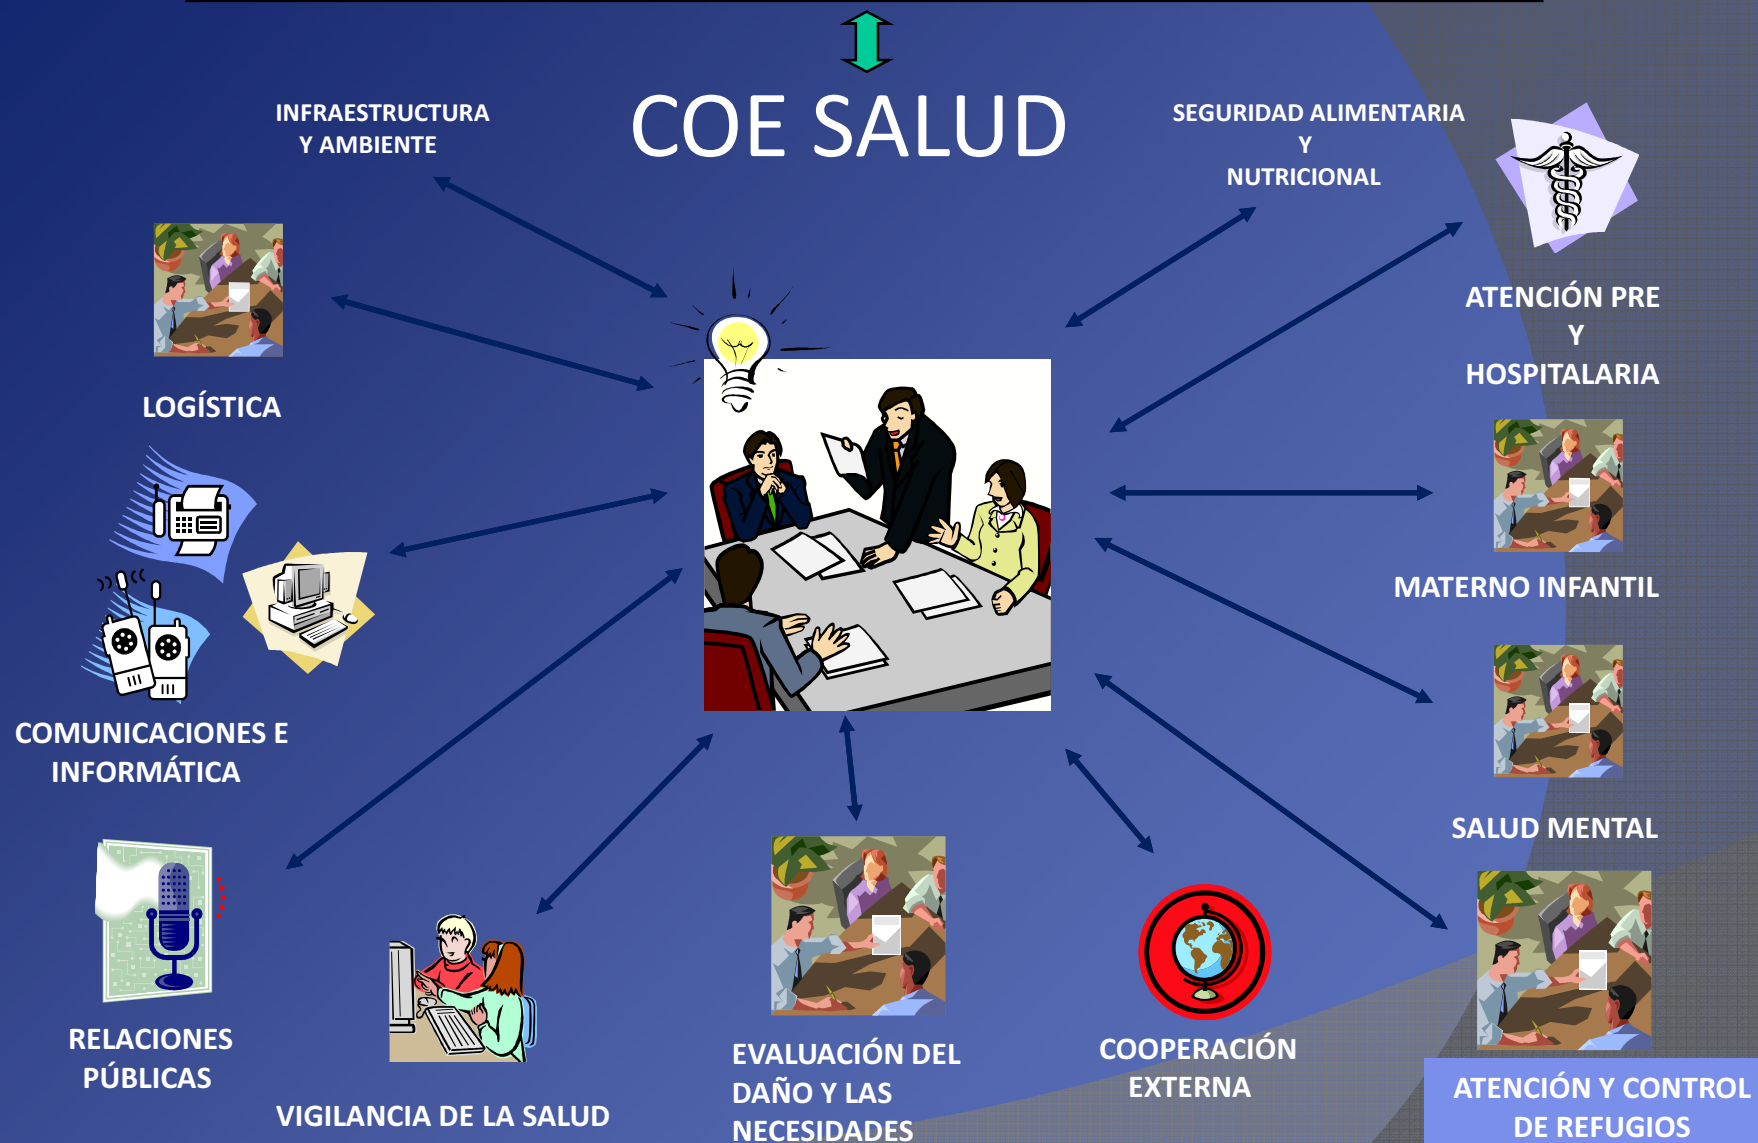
COE SALUD

INFRAESTRUCTURA Y AMBIENTE

SEGURIDAD ALIMENTARIA Y NUTRICIONAL

LOGÍSTICA

ATENCIÓN PRE Y HOSPITALARIA

MATERNO INFANTIL

COMUNICACIONES E INFORMÁTICA

SALUD MENTAL

RELACIONES PÚBLICAS

VIGILANCIA DE LA SALUD

EVALUACIÓN DEL DAÑO Y LAS NECESIDADES

COOPERACIÓN EXTERNA

ATENCIÓN Y CONTROL DE REFUGIOS